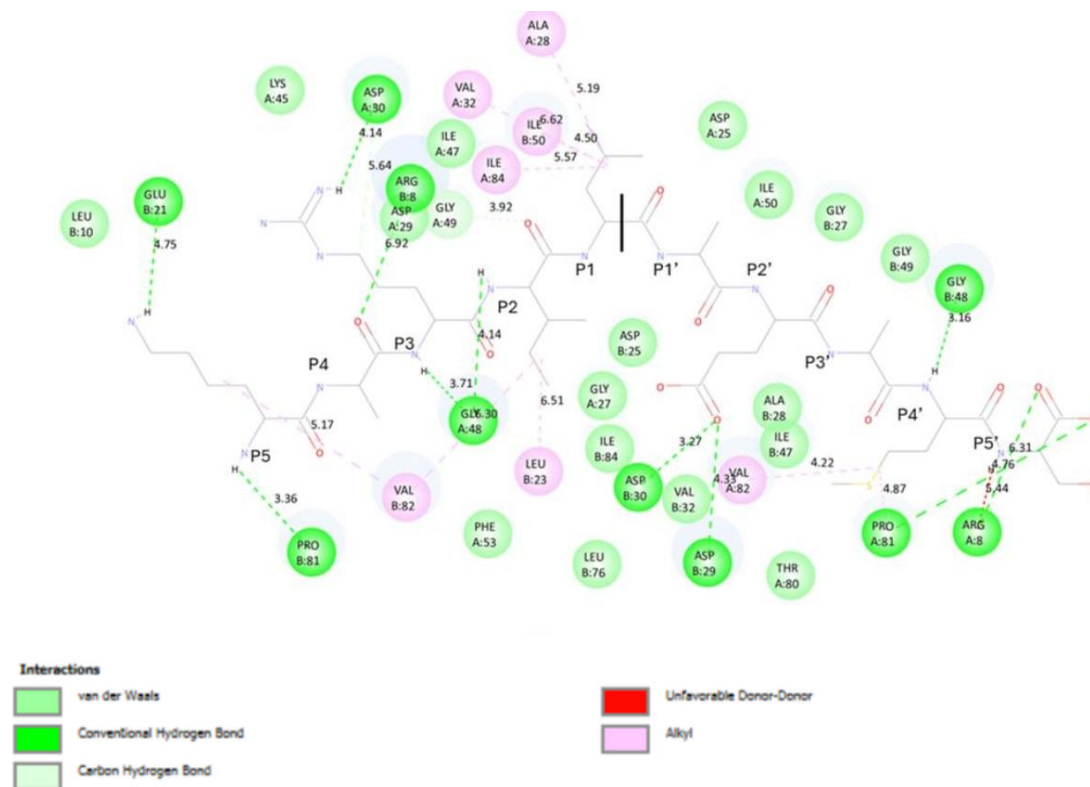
ALA
A:28

5.19

LYS
A:45

ASP
A:30

VAL
A:32

ILE
B:50

6.62

4.50

ASP
A:25

4.14

ILE
A:47

ILE
A:84

5.57

5.64

ARG
B:8

GLU
B:21

ILE
A:50

GLY
B:27

LEU
B:10

ASP
A:29

GLY
A:49

3.92

4.75

6.92

GLY
B:49

GLY
B:48

P1

P1'

P2'

3.16

P2

4.14

ASP
B:25

P3'

P4

P3

3.71

GLY
A:48

6.30

GLY
A:27

6.51

ALA
B:28

P4'

5.17

ILE
B:84

3.27

ILE
B:47

P5'

6.31

4.76

P5

LEU
B:23

VAL
B:82

4.22

4.33

5.44

VAL
B:82

ASP
B:30

VAL
B:32

4.87

3.36

PHE
A:53

PRO
A:81

ARG
A:8

PRO
B:81

LEU
B:76

ASP
B:29

THR
A:80

Interactions

van der Waals

Conventional Hydrogen Bond

Carbon Hydrogen Bond

Unfavorable Donor-Donor

Alkyl